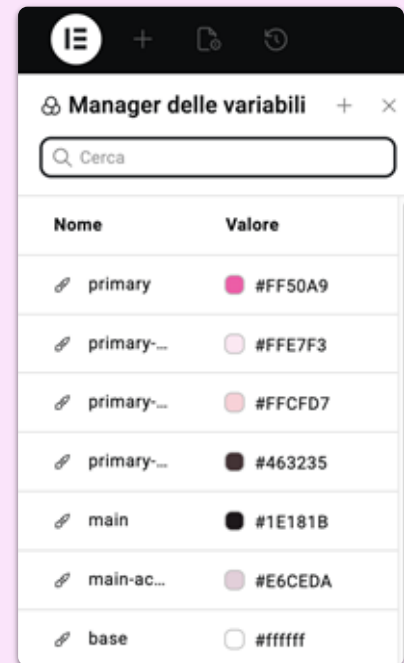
Manager delle variabili

Cerca

| Nome | Valore |
|---|---|
| primary | #FF50A9 |
| primary-... | #FFE7F3 |
| primary-... | #FFCFD7 |
| primary-... | #463235 |
| main | #1E181B |
| main-ac... | #E6CEDA |
| base | #ffffff |